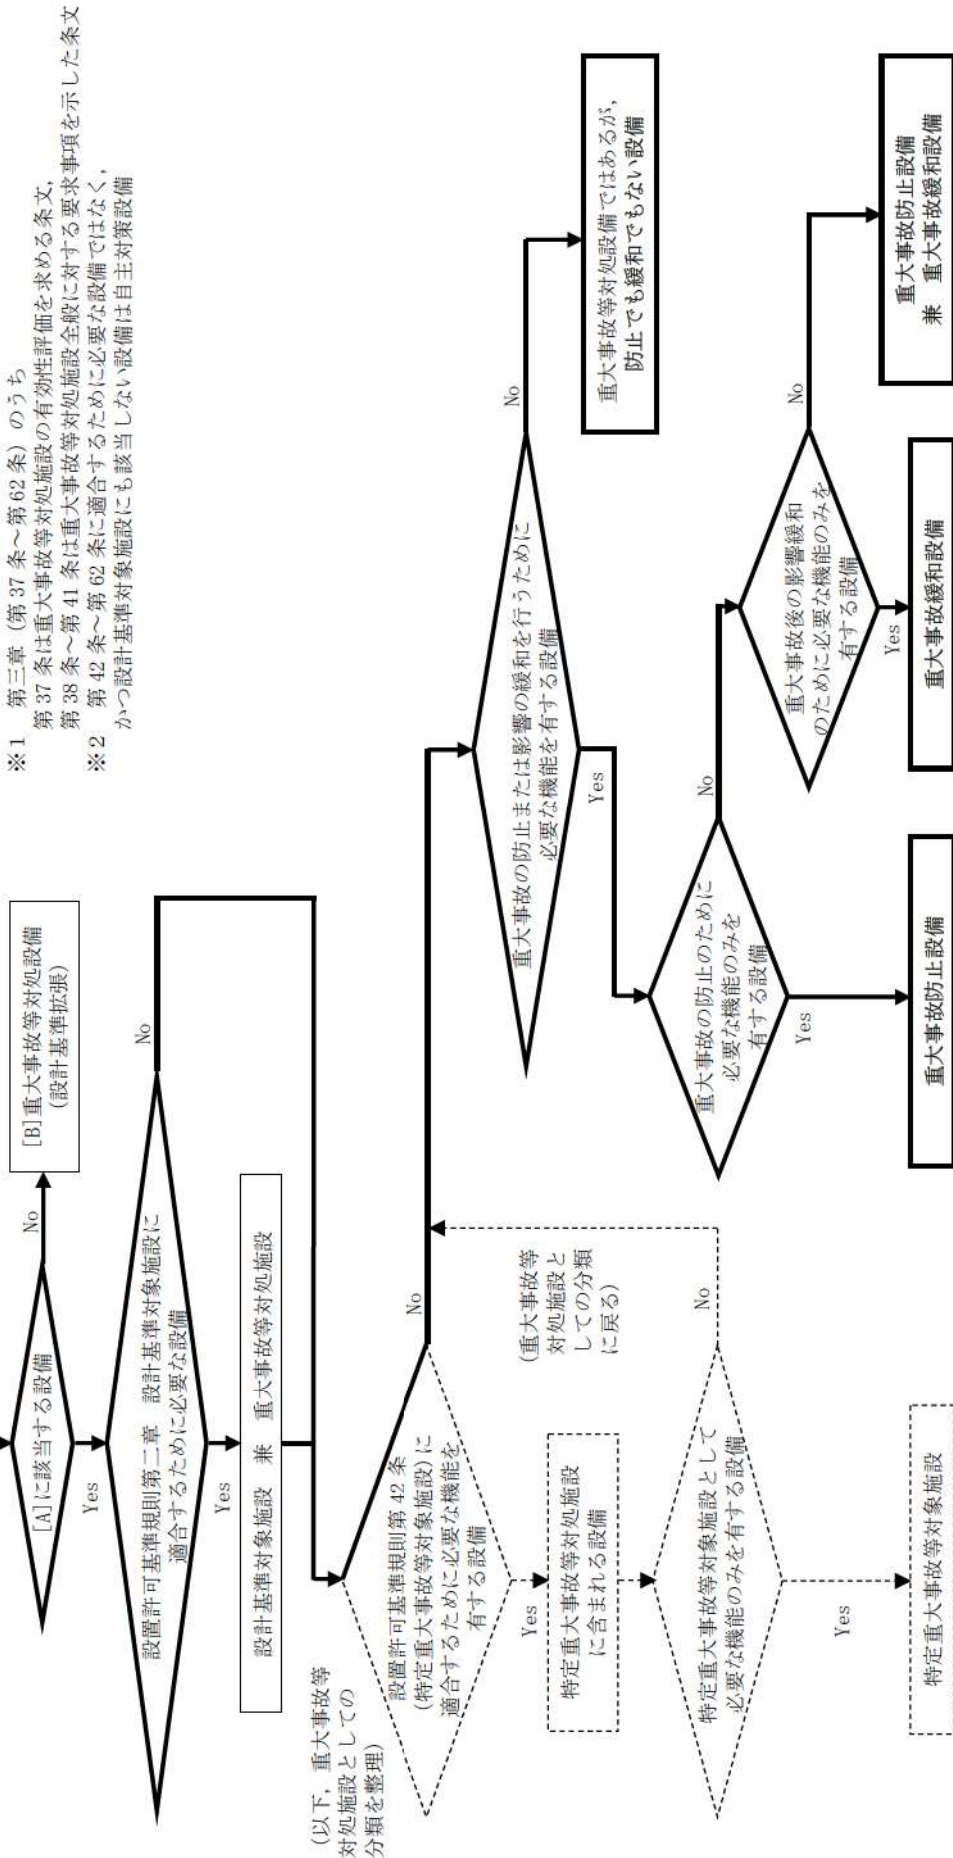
※1　第三章（第37条～第62条）のうち
第37条は重大事故等対処施設の有効性評価を求める条文，
第38条～第41条は重大事故等対処施設全般に対する要求事項を示した条文
※2　第42条～第62条に適合するために必要な設備ではなく，
かつ設計基準対象施設にも該当しない設備は自主対策設備

[A]に該当する設備

No

[B]重大事故等対処設備
（設計基準拡張）

Yes

設置許可基準規則第二章　設計基準対象施設に適合するために必要な設備

No

Yes

設計基準対象施設　兼　重大事故等対処施設

（以下，重大事故等対処施設としての分類を整理）

設置許可基準規則第42条（特定重大事故等対処施設）に適合するために必要な機能を有する設備

No

Yes

特定重大事故等対処施設に含まれる設備

特定重大事故等対象施設として必要な機能のみを有する設備

Yes

特定重大事故等対象施設

No

（重大事故等対処施設としての分類に戻る）

重大事故の防止または影響の緩和を行うために必要な機能を有する設備

No

重大事故等対処設備ではあるが，防止でも緩和でもない設備

Yes

重大事故の防止のために必要な機能のみを有する設備

Yes

重大事故防止設備

No

重大事故後の影響緩和のために必要な機能のみを有する設備

Yes

重大事故緩和設備

No

重大事故防止設備
兼　重大事故緩和設備